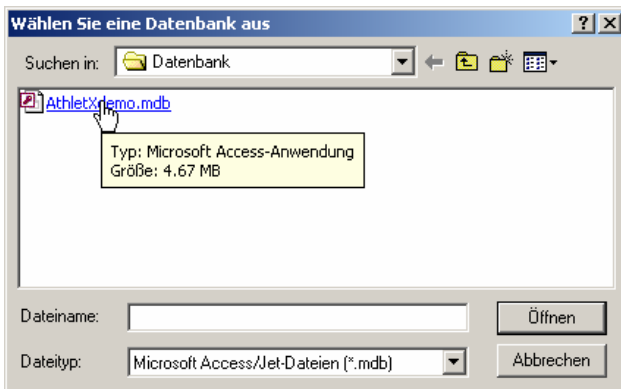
Wählen Sie eine Datenbank aus

?

X

Suchen in: Datenbank

AthletXdemo.mdb

Typ: Microsoft Access-Anwendung
Größe: 4.67 MB

Dateiname:

Öffnen

Dateityp: Microsoft Access/Jet-Dateien (*.mdb)

Abbrechen